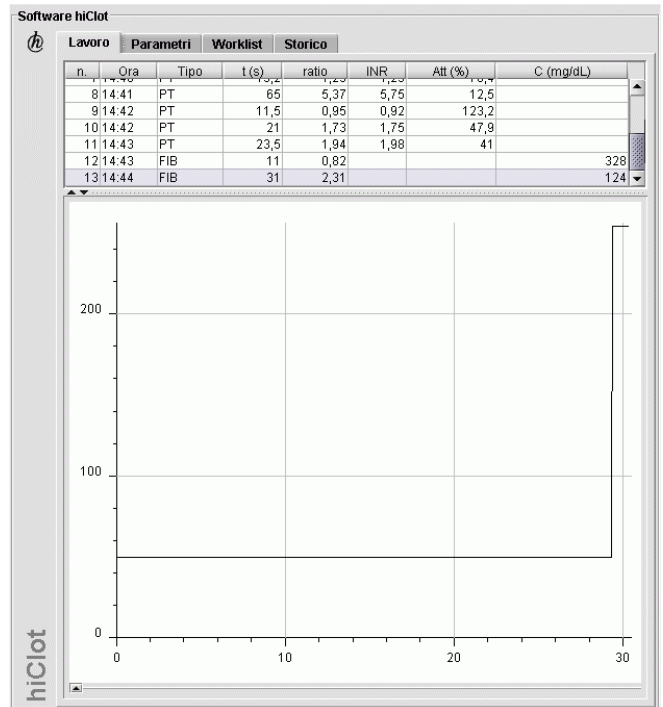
Software hiClot

Lavoro | Parametri | Worklist | Storico

| n. | Ora | Tipo | t (s) | ratio | INR | Att (%) | C (mg/dL) |
|---|---|---|---|---|---|---|---|
| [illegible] | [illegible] | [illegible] | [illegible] | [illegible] | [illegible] | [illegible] | |
| 8 | 14:41 | PT | 65 | 5,37 | 5,75 | 12,5 | |
| 9 | 14:42 | PT | 11,5 | 0,95 | 0,92 | 123,2 | |
| 10 | 14:42 | PT | 21 | 1,73 | 1,75 | 47,9 | |
| 11 | 14:43 | PT | 23,5 | 1,94 | 1,98 | 41 | |
| 12 | 14:43 | FIB | 11 | 0,82 | | | 328 |
| 13 | 14:44 | FIB | 31 | 2,31 | | | 124 |

200
100
0
0
10
20
30

hiClot